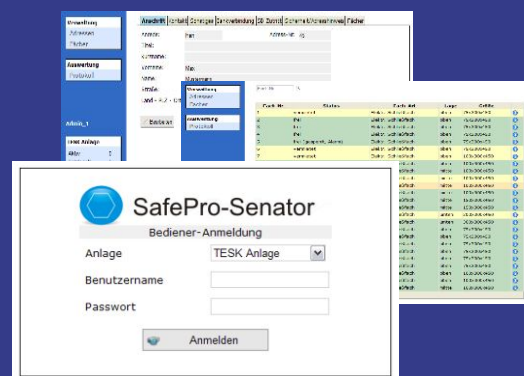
Verwaltung
Adressen
Fächer

Auswertung
Protokoll

Admin_1

Anschrift | Kontakt | Sonstiges | Bankverbindung | 3D Zutritt | Schema (Adressliste) | Fächer

Anrede: Herr
Adress-Nr.: 16
Titel:
Vorname: Max
Name: Mustermann
Straße:
Land - PLZ - Ort:

Verwaltung
Adressen
Fächer

Auswertung
Protokoll

SafePro-Senator
Bediener-Anmeldung
Anlage
TESK Anlage
Benutzername
Passwort
Anmelden